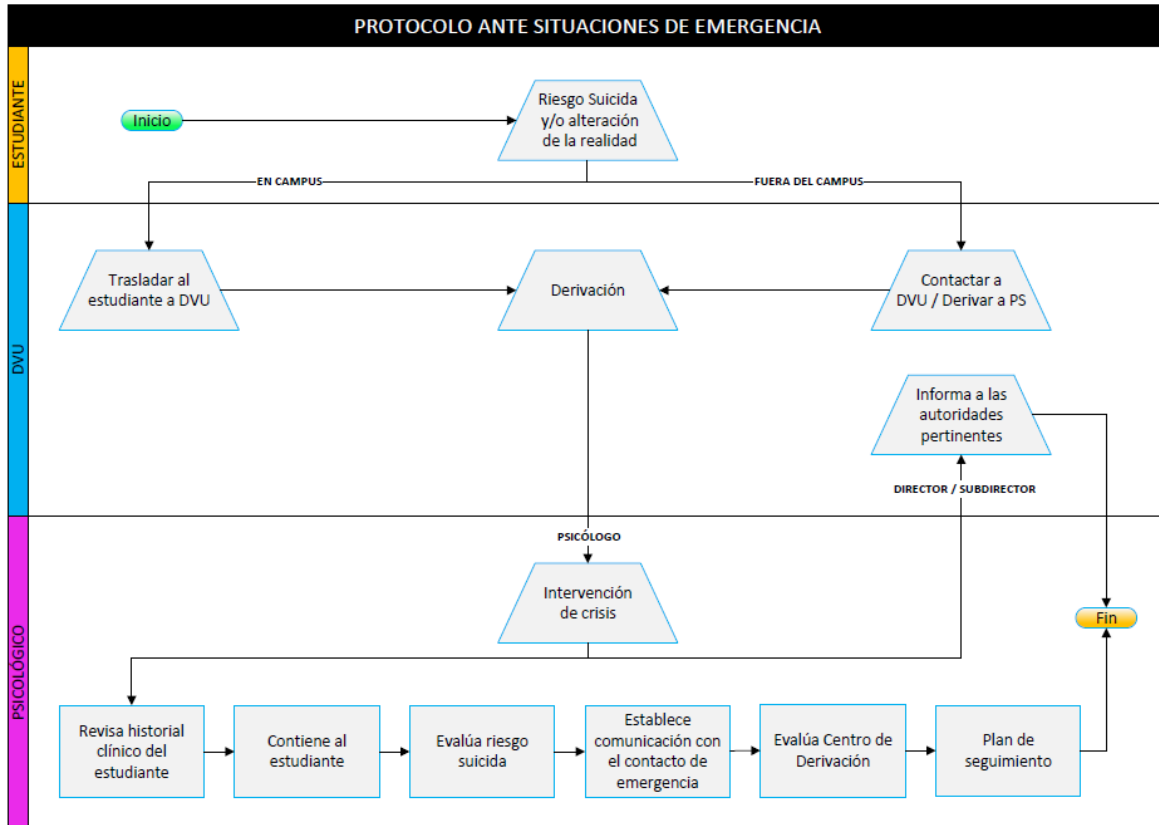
PROTOCOLO ANTE SITUACIONES DE EMERGENCIA

ESTUDIANTE

Inicio

Riesgo Suicida y/o alteración de la realidad

EN CAMPUS

FUERA DEL CAMPUS

DVU

Trasladar al estudiante a DVU

Derivación

Contactar a DVU / Derivar a PS

Informa a las autoridades pertinentes

DIRECTOR / SUBDIRECTOR

PSICOLÓGICO

PSICÓLOGO

Intervención de crisis

Fin

Revisa historial clínico del estudiante

Contiene al estudiante

Evalúa riesgo suicida

Establece comunicación con el contacto de emergencia

Evalúa Centro de Derivación

Plan de seguimiento